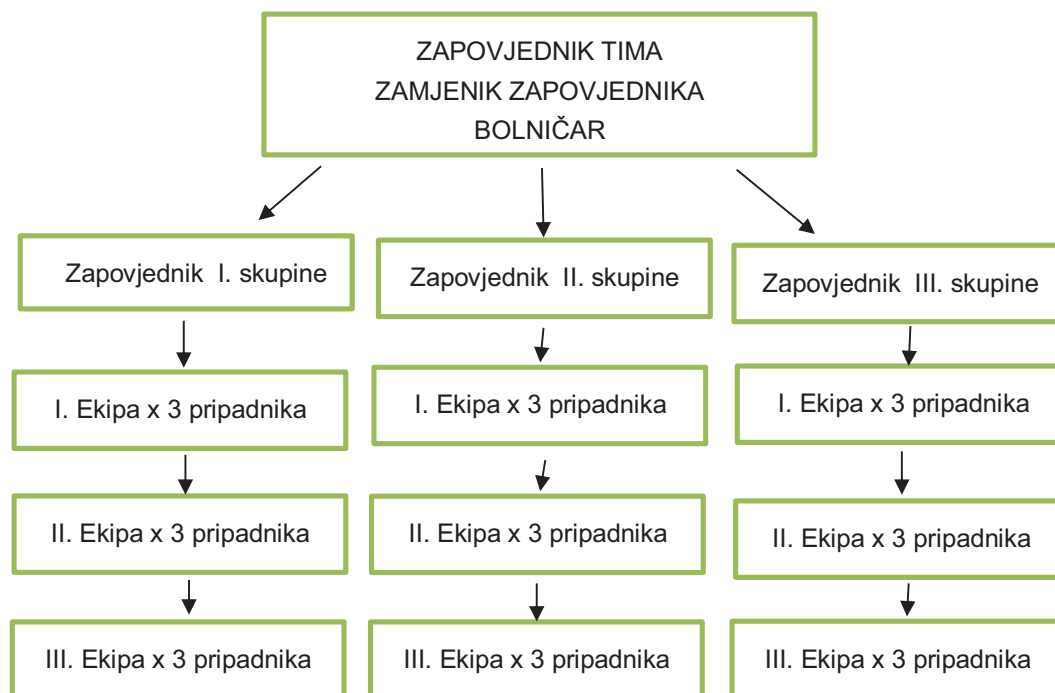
ZAPOVJEDNIK TIMA
ZAMJENIK ZAPOVJEDNIKA
BOLNIČAR

Zapovjednik I. skupine

I. Ekipa x 3 pripadnika

II. Ekipa x 3 pripadnika

III. Ekipa x 3 pripadnika

Zapovjednik II. skupine

I. Ekipa x 3 pripadnika

II. Ekipa x 3 pripadnika

III. Ekipa x 3 pripadnika

Zapovjednik III. skupine

I. Ekipa x 3 pripadnika

II. Ekipa x 3 pripadnika

III. Ekipa x 3 pripadnika